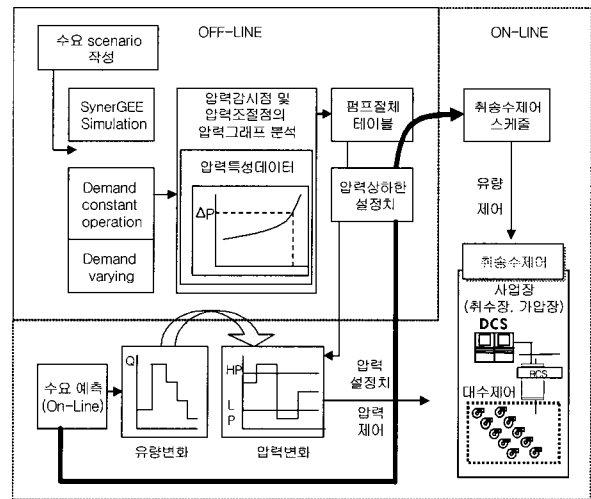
OFF-LINE

ON-LINE

수요 scenario 작성

SynerGEE Simulation

압력감시점 및 압력조절점의 압력그래프 분석

펌프절체 테이블

취송수제어 스케줄

압력특성데이터

$\Delta P$

Demand constant operation

Demand varying

압력상하한 설정치

유량 제어

취송수제어

사업장 (취수장, 가압장)

DCS

BCS

대수제어

수요 예측 (On-Line)

Q

유량변화

HP

L

P

압력변화

압력 설정치

압력 제어